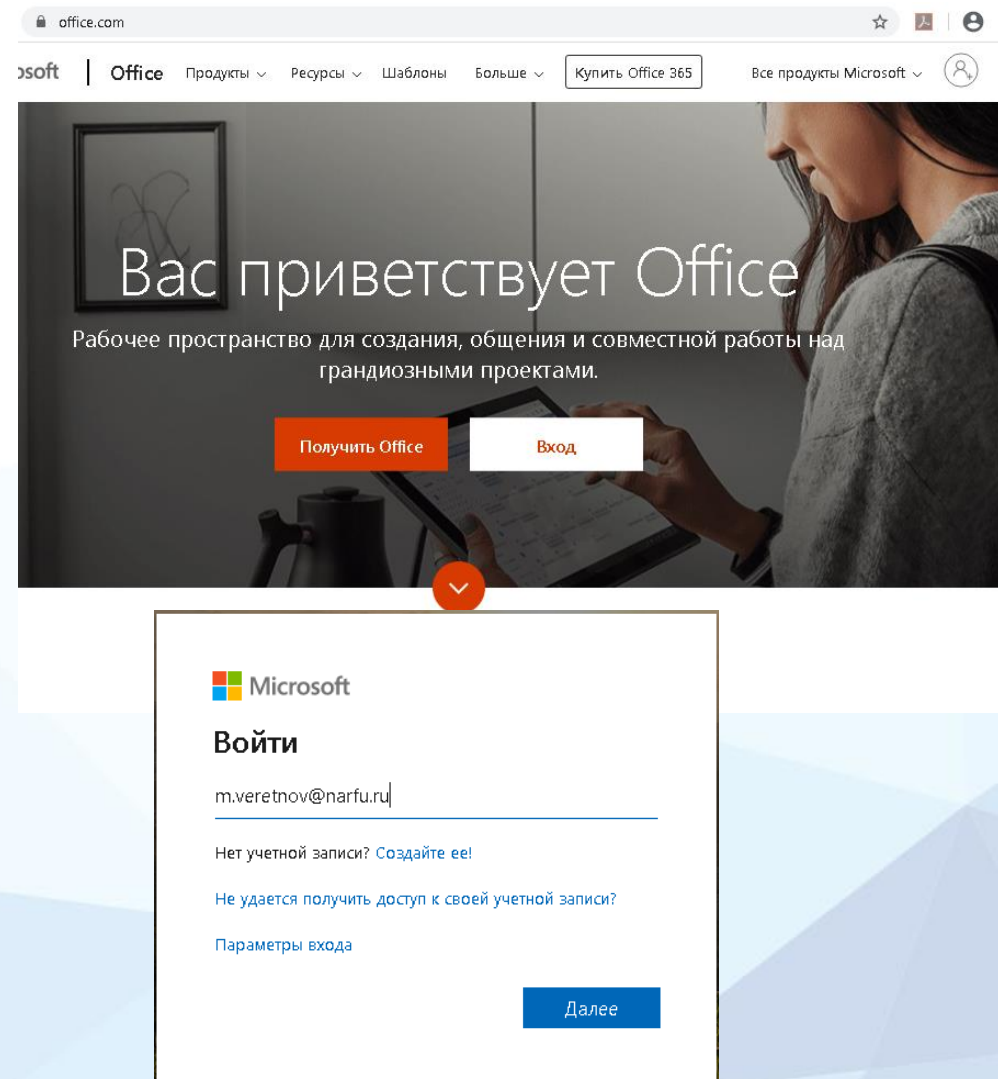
office.com

osoft | Office Продукты Ресурсы Шаблоны Больше Купить Office 365 Все продукты Microsoft

Вас приветствует Office

Рабочее пространство для создания, общения и совместной работы над грандиозными проектами.

Получить Office Вход

Microsoft

Войти

m.veretnov@narfu.ru

Нет учетной записи? Создайте ее!

Не удается получить доступ к своей учетной записи?

Параметры входа

Далее